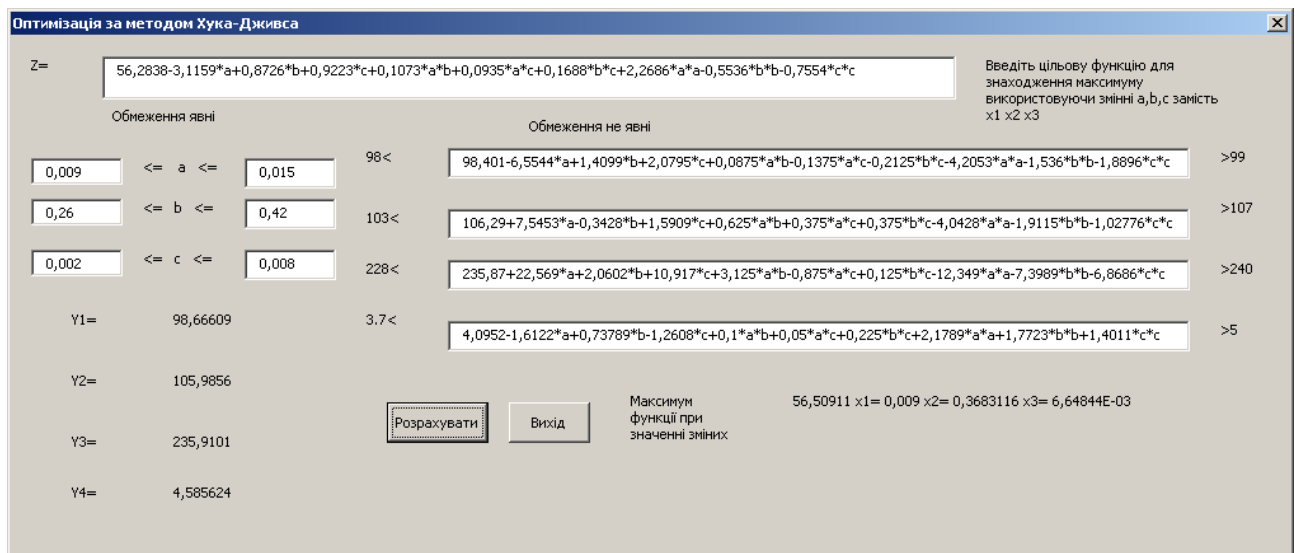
Оптимізація за методом Хука-Дживса

Z=

56,2838-3,1159*a+0,8726*b+0,9223*c+0,1073*a*b+0,0935*a*c+0,1688*b*c+2,2686*a*a-0,5536*b*b-0,7554*c*c

Введіть цільову функцію для знаходження максимуму використовуючи змінні a,b,c замість x1 x2 x3

Обмеження явні

Обмеження не явні

0,009 <= a <= 0,015

0,26 <= b <= 0,42

0,002 <= c <= 0,008

98< 98,401-6,5544*a+1,4099*b+2,0795*c+0,0875*a*b-0,1375*a*c-0,2125*b*c-4,2053*a*a-1,536*b*b-1,8896*c*c >99

103< 106,29+7,5453*a-0,3428*b+1,5909*c+0,625*a*b+0,375*a*c+0,375*b*c-4,0428*a*a-1,9115*b*b-1,02776*c*c >107

228< 235,87+22,569*a+2,0602*b+10,917*c+3,125*a*b-0,875*a*c+0,125*b*c-12,349*a*a-7,3989*b*b-6,8686*c*c >240

3.7< 4,0952-1,6122*a+0,73789*b-1,2608*c+0,1*a*b+0,05*a*c+0,225*b*c+2,1789*a*a+1,7723*b*b+1,4011*c*c >5

Y1= 98,66609

Y2= 105,9856

Y3= 235,9101

Y4= 4,585624

Розрахувати

Вихід

Максимум функції при значенні змінних

56,50911 x1= 0,009 x2= 0,3683116 x3= 6,64844E-03